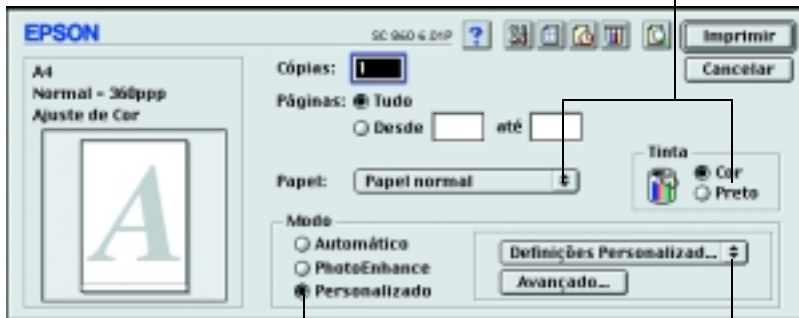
EPSON

SC 960 6.01P

?

Imprimir

Cancelar

A4
Normal - 360ppp
Ajuste de Cor

A

Cópias: 1

Páginas: Tudo

Desde até

Tinta

Cor

Preto

Papel: Papel normal

Modo

Automático

PhotoEnhance

Personalizado

Definições Personalizad...

Avançado...